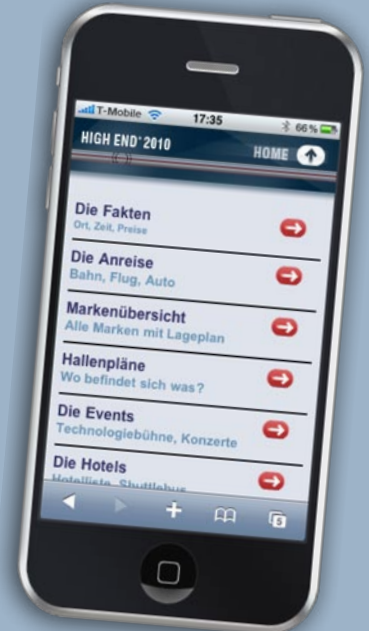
T-Mobile 17:35 66 %

HIGH END® 2010

HOME

Die Fakten
Ort, Zeit, Preise

Die Anreise
Bahn, Flug, Auto

Markenübersicht
Alle Marken mit Lageplan

Hallenpläne
Wo befindet sich was?

Die Events
Technologiebühne, Konzerte

Die Hotels
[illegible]

5